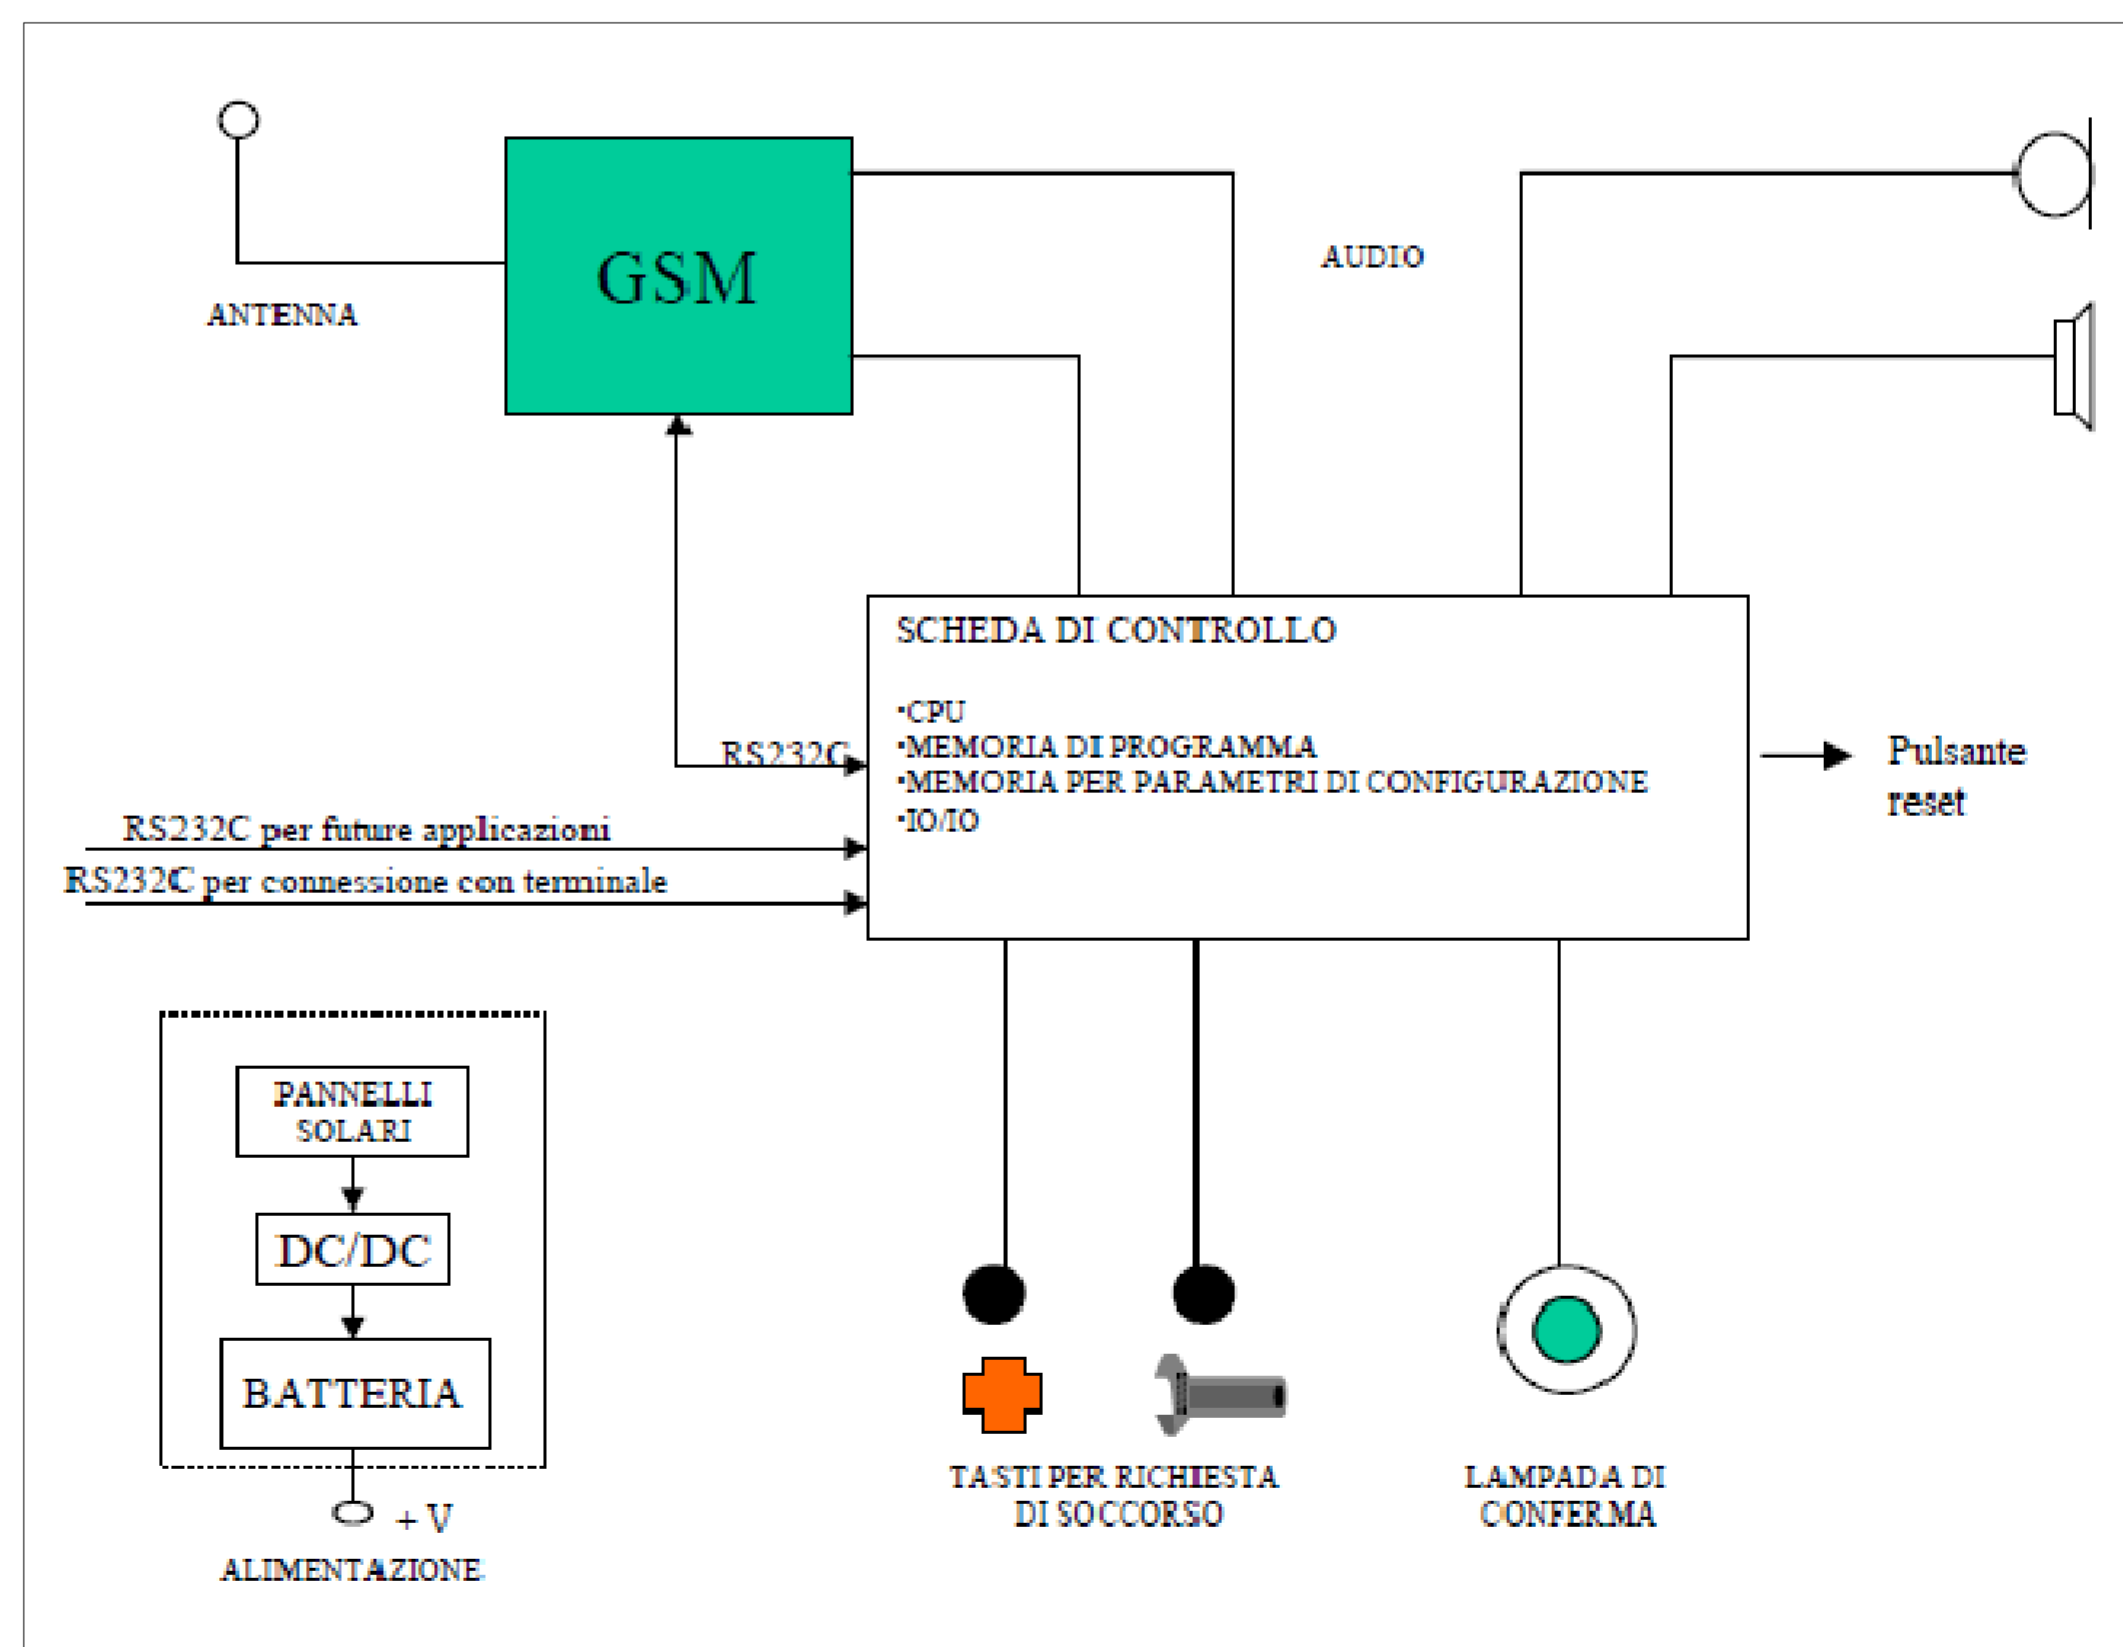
GSM

ANTENNA

AUDIO

SCHEDA DI CONTROLLO

·CPU
·MEMORIA DI PROGRAMMA
·MEMORIA PER PARAMETRI DI CONFIGURAZIONE
·IO/IO

RS232C

Pulsante reset

RS232C per future applicazioni

RS232C per connessione con terminale

PANNELLI SOLARI

DC/DC

BATTERIA

+ V

ALIMENTAZIONE

TASTI PER RICHIESTA DI SOCCORSO

LAMPADA DI CONFERMA